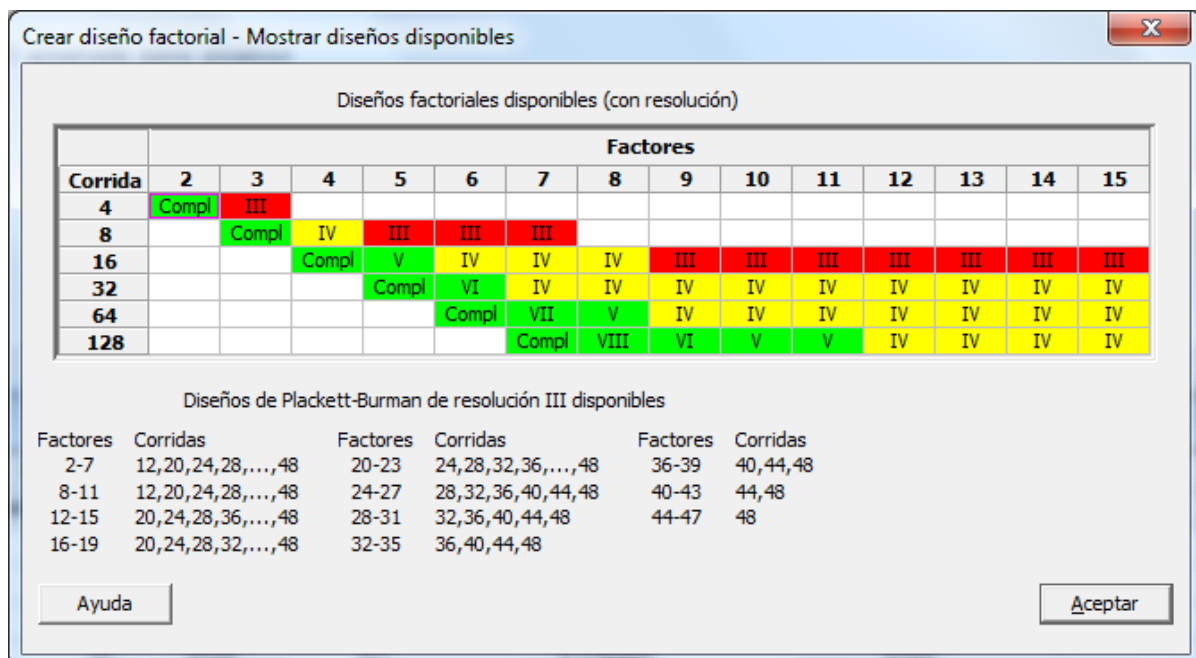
Crear diseño factorial - Mostrar diseños disponibles

Diseños factoriales disponibles (con resolución)

| | Factores | | | | | | | | | | | | | |
|---|---|---|---|---|---|---|---|---|---|---|---|---|---|---|
| Corrida | 2 | 3 | 4 | 5 | 6 | 7 | 8 | 9 | 10 | 11 | 12 | 13 | 14 | 15 |
| 4 | Compl | III | | | | | | | | | | | | |
| 8 | | Compl | IV | III | III | III | | | | | | | | |
| 16 | | | Compl | V | IV | IV | IV | III | III | III | III | III | III | III |
| 32 | | | | Compl | VI | IV | IV | IV | IV | IV | IV | IV | IV | IV |
| 64 | | | | | Compl | VII | V | IV | IV | IV | IV | IV | IV | IV |
| 128 | | | | | | Compl | VIII | VI | V | V | IV | IV | IV | IV |

Diseños de Plackett-Burman de resolución III disponibles

| Factores | Corridas |
|---|---|
| 2-7 | 12,20,24,28,...,48 |
| 8-11 | 12,20,24,28,...,48 |
| 12-15 | 20,24,28,36,...,48 |
| 16-19 | 20,24,28,32,...,48 |

| Factores | Corridas |
|---|---|
| 20-23 | 24,28,32,36,...,48 |
| 24-27 | 28,32,36,40,44,48 |
| 28-31 | 32,36,40,44,48 |
| 32-35 | 36,40,44,48 |

| Factores | Corridas |
|---|---|
| 36-39 | 40,44,48 |
| 40-43 | 44,48 |
| 44-47 | 48 |

Ayuda

Aceptar